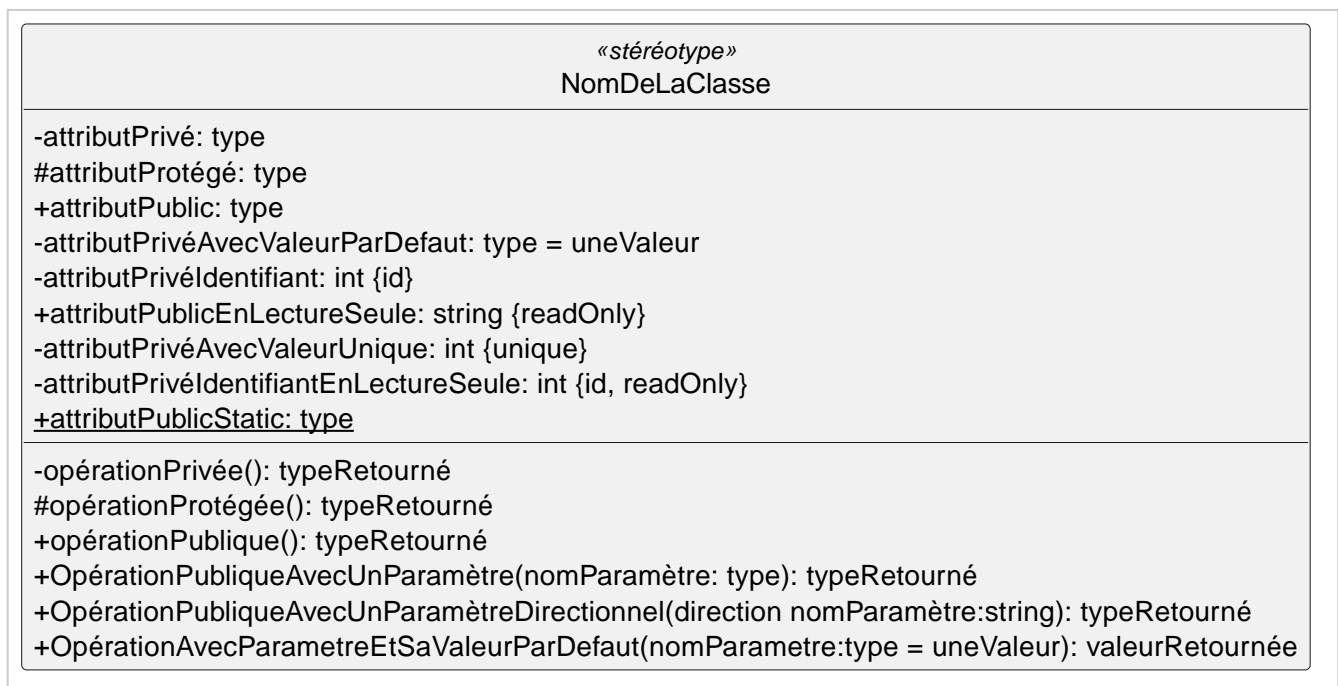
«stéréotype»
NomDeLaClasse

-attributPrivé: type
#attributProtégé: type
+attributPublic: type
-attributPrivéAvecValeurParDefaut: type = uneValeur
-attributPrivéIdentifiant: int {id}
+attributPublicEnLectureSeule: string {readOnly}
-attributPrivéAvecValeurUnique: int {unique}
-attributPrivéIdentifiantEnLectureSeule: int {id, readOnly}
+attributPublicStatic: type

-opérationPrivée(): typeRetourné
#opérationProtégée(): typeRetourné
+opérationPublique(): typeRetourné
+OpérationPubliqueAvecUnParamètre(nomParamètre: type): typeRetourné
+OpérationPubliqueAvecUnParamètreDirectionnel(direction nomParamètre:string): typeRetourné
+OpérationAvecParametreEtSaValeurParDefaut(nomParametre:type = uneValeur): valeurRetournée